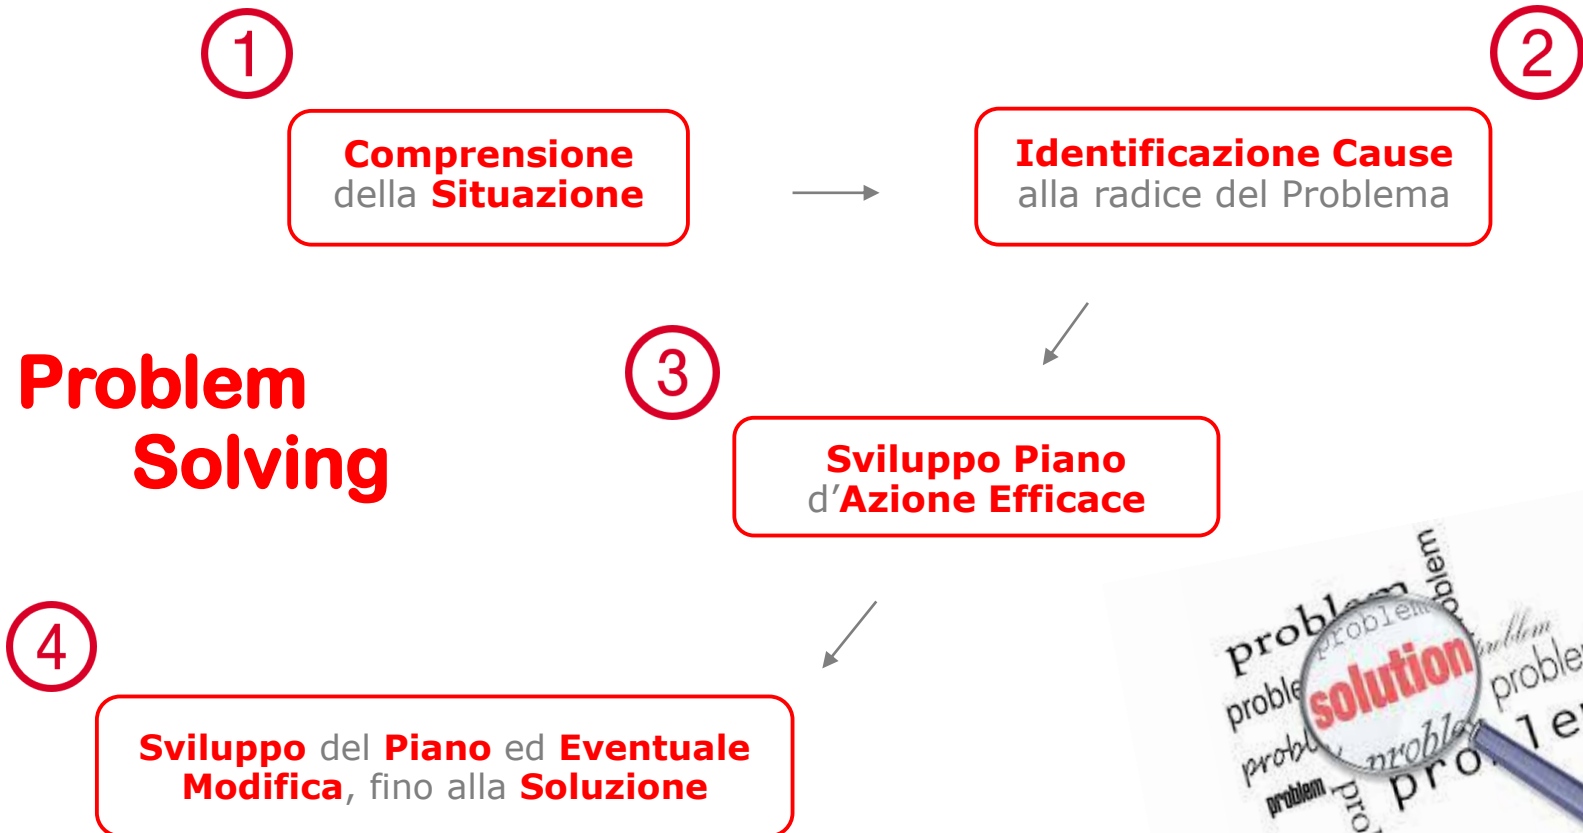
1

Comprensione della Situazione

2

Identificazione Cause alla radice del Problema

Problem Solving

3

Sviluppo Piano d'Azione Efficace

4

Sviluppo del Piano ed Eventuale Modifica, fino alla Soluzione

problem problem problem solution problem proble problem problem problem problem pro pro